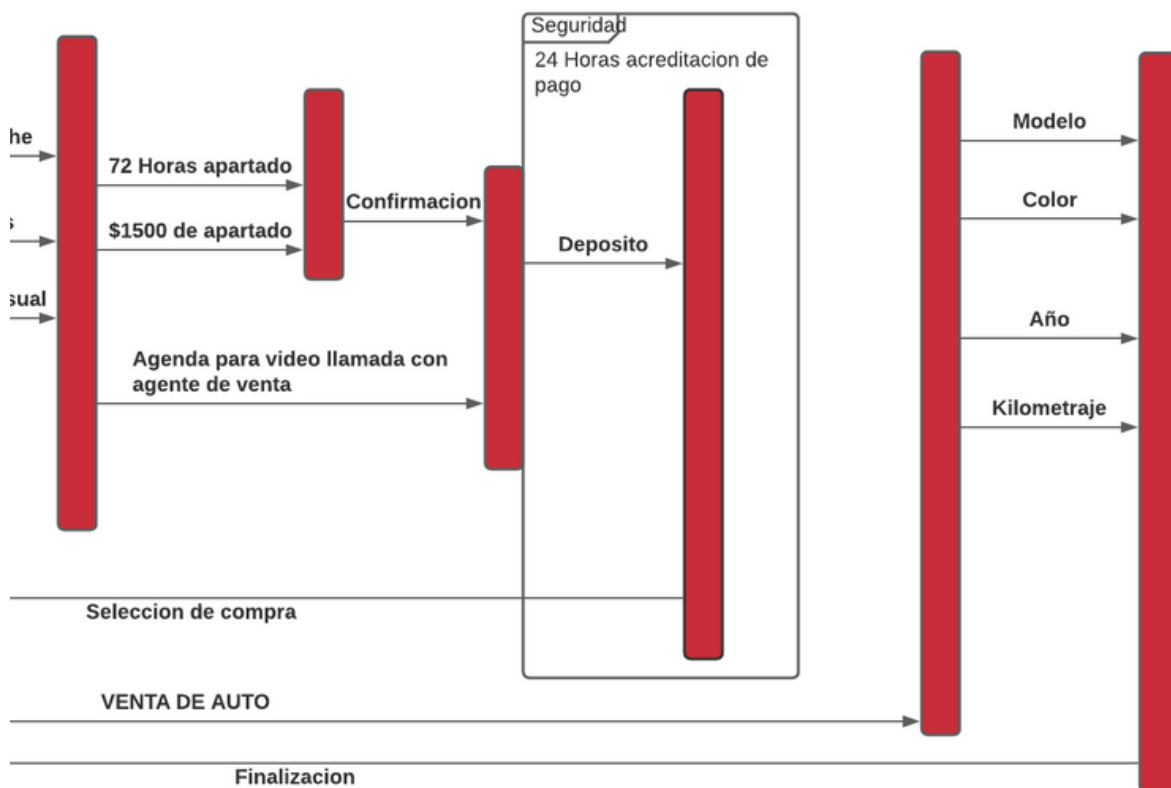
he

s

sual

72 Horas apartado

$1500 de apartado

Confirmacion

Agenda para video llamada con agente de venta

Seguridad

24 Horas acreditacion de pago

Deposito

Modelo

Color

Año

Kilometraje

Seleccion de compra

VENTA DE AUTO

Finalizacion